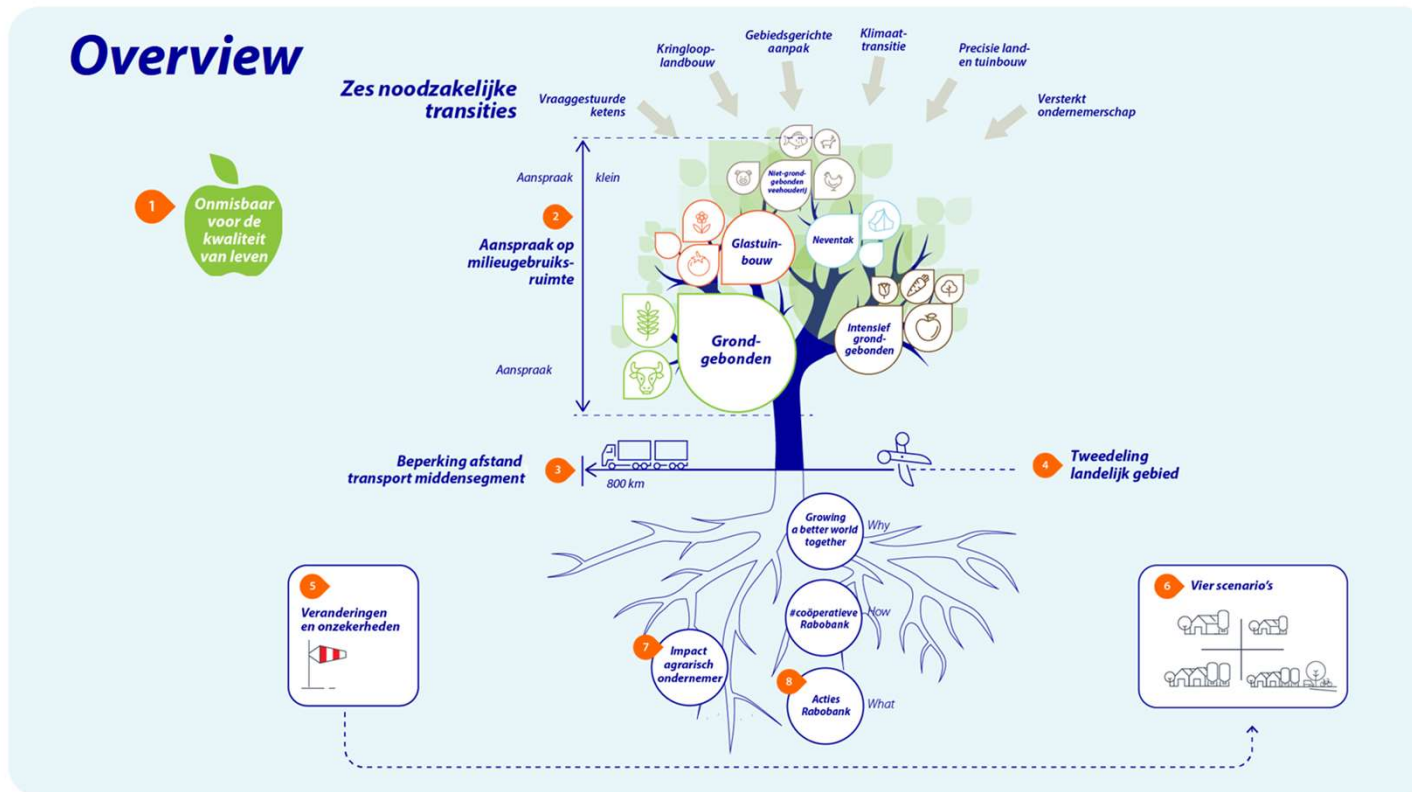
Overview

Zes noodzakelijke transities

Vraaggestuurde ketens

Kringloop-landbouw

Gebiedsgerichte aanpak

Klimaat-transitie

Precisie land- en tuinbouw

Versterkt ondernemerschap

1 Onmisbaar voor de kwaliteit van leven

Aanspraak klein

2 Aanspraak op milieugebruiks-ruimte

Aanspraak

Niet-grond-gebonden veehouderij

Glastuin-bouw

Neventak

Grond-gebonden

Intensief grond-gebonden

3 Beperking afstand transport middensegment

800 km

4 Tweedeling landelijk gebied

Growing a better world together Why

#coöperatieve Rabobank How

7 Impact agrarisch ondernemer

8 Acties Rabobank What

5 Veranderingen en onzekerheden

6 Vier scenario's